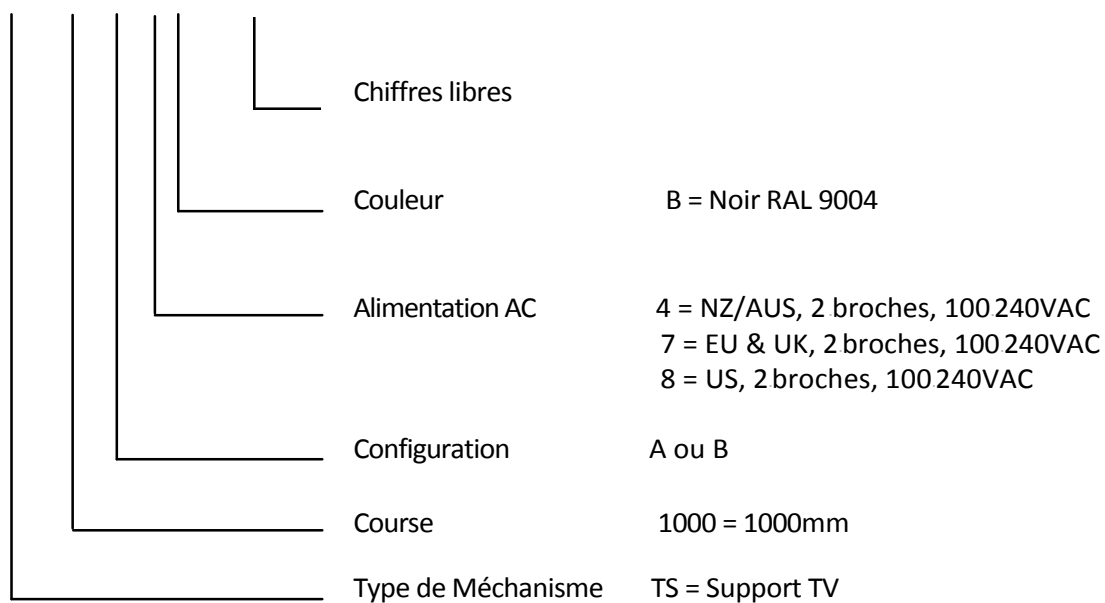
Chiffres libres

Couleur B = Noir RAL 9004

Alimentation AC 4 = NZ/AUS, 2 broches, 100 240VAC
7 = EU & UK, 2 broches, 100 240VAC
8 = US, 2 broches, 100 240VAC

Configuration A ou B

Course 1000 = 1000mm

Type de Méchanisme TS = Support TV